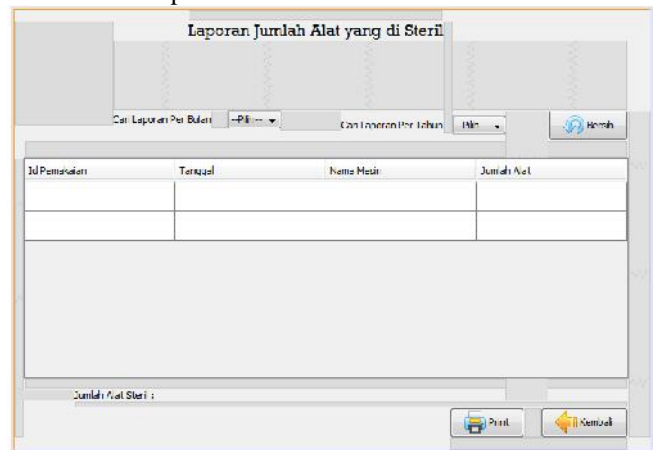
Laporan Jumlah Alat yang di Steril

Cari Laporan Per Bulan --Pilih-- Cari Laporan Per Tahun Pilih Bersih

| Id Pemakaian | Tanggal | Nama Mesin | Jumlah Alat |
|---|---|---|---|
| | | | |
| | | | |

Jumlah Alat Steril :

Print Kembali